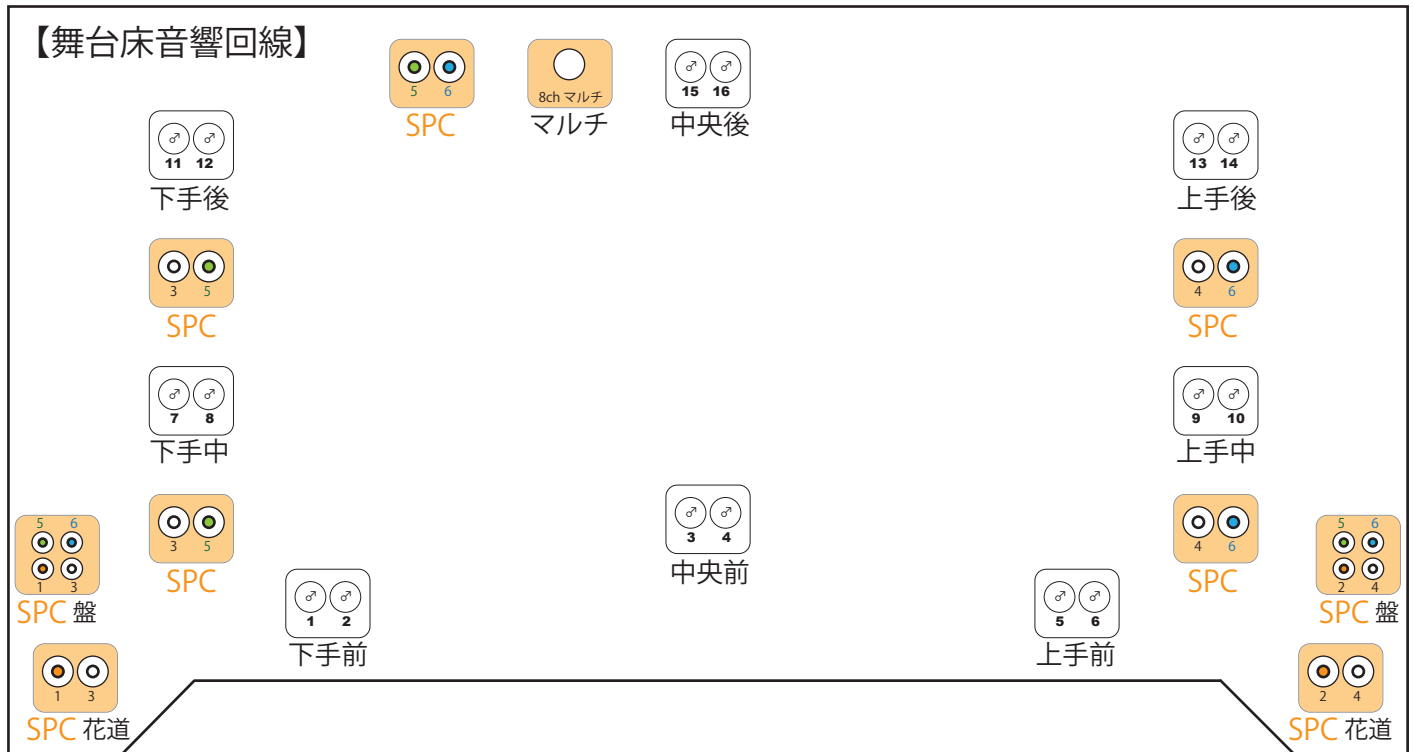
【舞台床音響回線】

5 6
SPC

8ch マルチ
マルチ

♂ ♂
15 16
中央後

♂ ♂
11 12
下手後

♂ ♂
13 14
上手後

3 5
SPC

4 6
SPC

♂ ♂
7 8
下手中

♂ ♂
9 10
上手中

5 6
1 3
SPC 盤

3 5
SPC

♂ ♂
3 4
中央前

4 6
SPC

5 6
2 4
SPC 盤

♂ ♂
1 2
下手前

♂ ♂
5 6
上手前

1 3
SPC 花道

2 4
SPC 花道